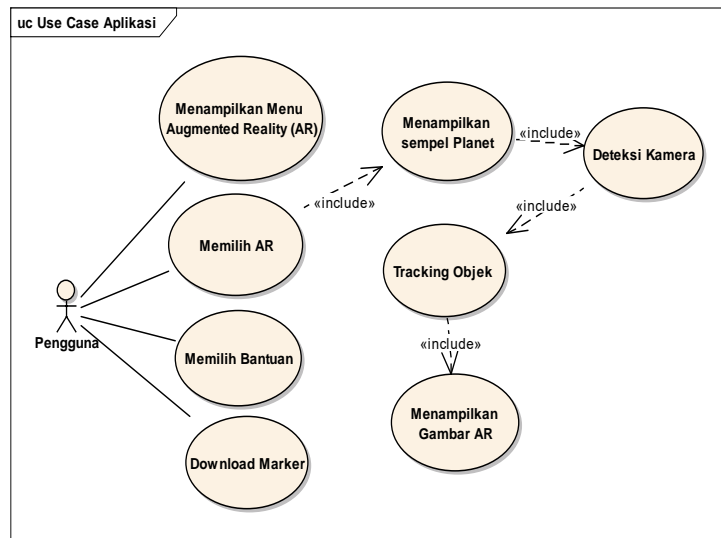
uc Use Case Aplikasi

Menampilkan Menu Augmented Reality (AR)

Memilih AR

Memilih Bantuan

Download Marker

Pengguna

«include»

Menampilkan sempel Planet

«include»

Deteksi Kamera

«include»

Tracking Objek

«include»

Menampilkan Gambar AR